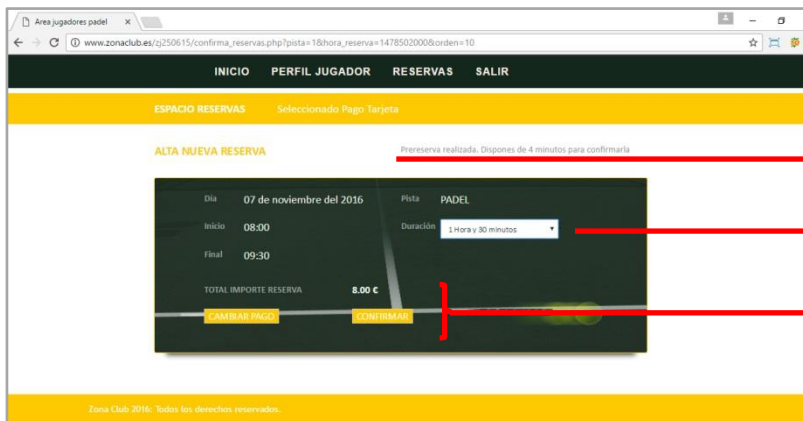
Area jugadores padel

www.zonaclub.es/zj250615/confirma_reservas.php?pista=1&hora_reserva=1478502000&orden=10

INICIO PERFIL JUGADOR RESERVAS SALIR

ESPACIO RESERVAS Seleccionado Pago Tarjeta

ALTA NUEVA RESERVA

Prereserva realizada. Dispones de 4 minutos para confirmarla

| | | | |
|---|---|---|---|
| Dia | 07 de noviembre del 2016 | Pista | PADEL |
| Inicio | 08:00 | Duración | 1 Hora y 30 minutos |
| Final | 09:30 | | |

TOTAL IMPORTE RESERVA 8.00 €

CAMBIAR PAGO CONFIRMAR

Zona Club 2016: Todos los derechos reservados.